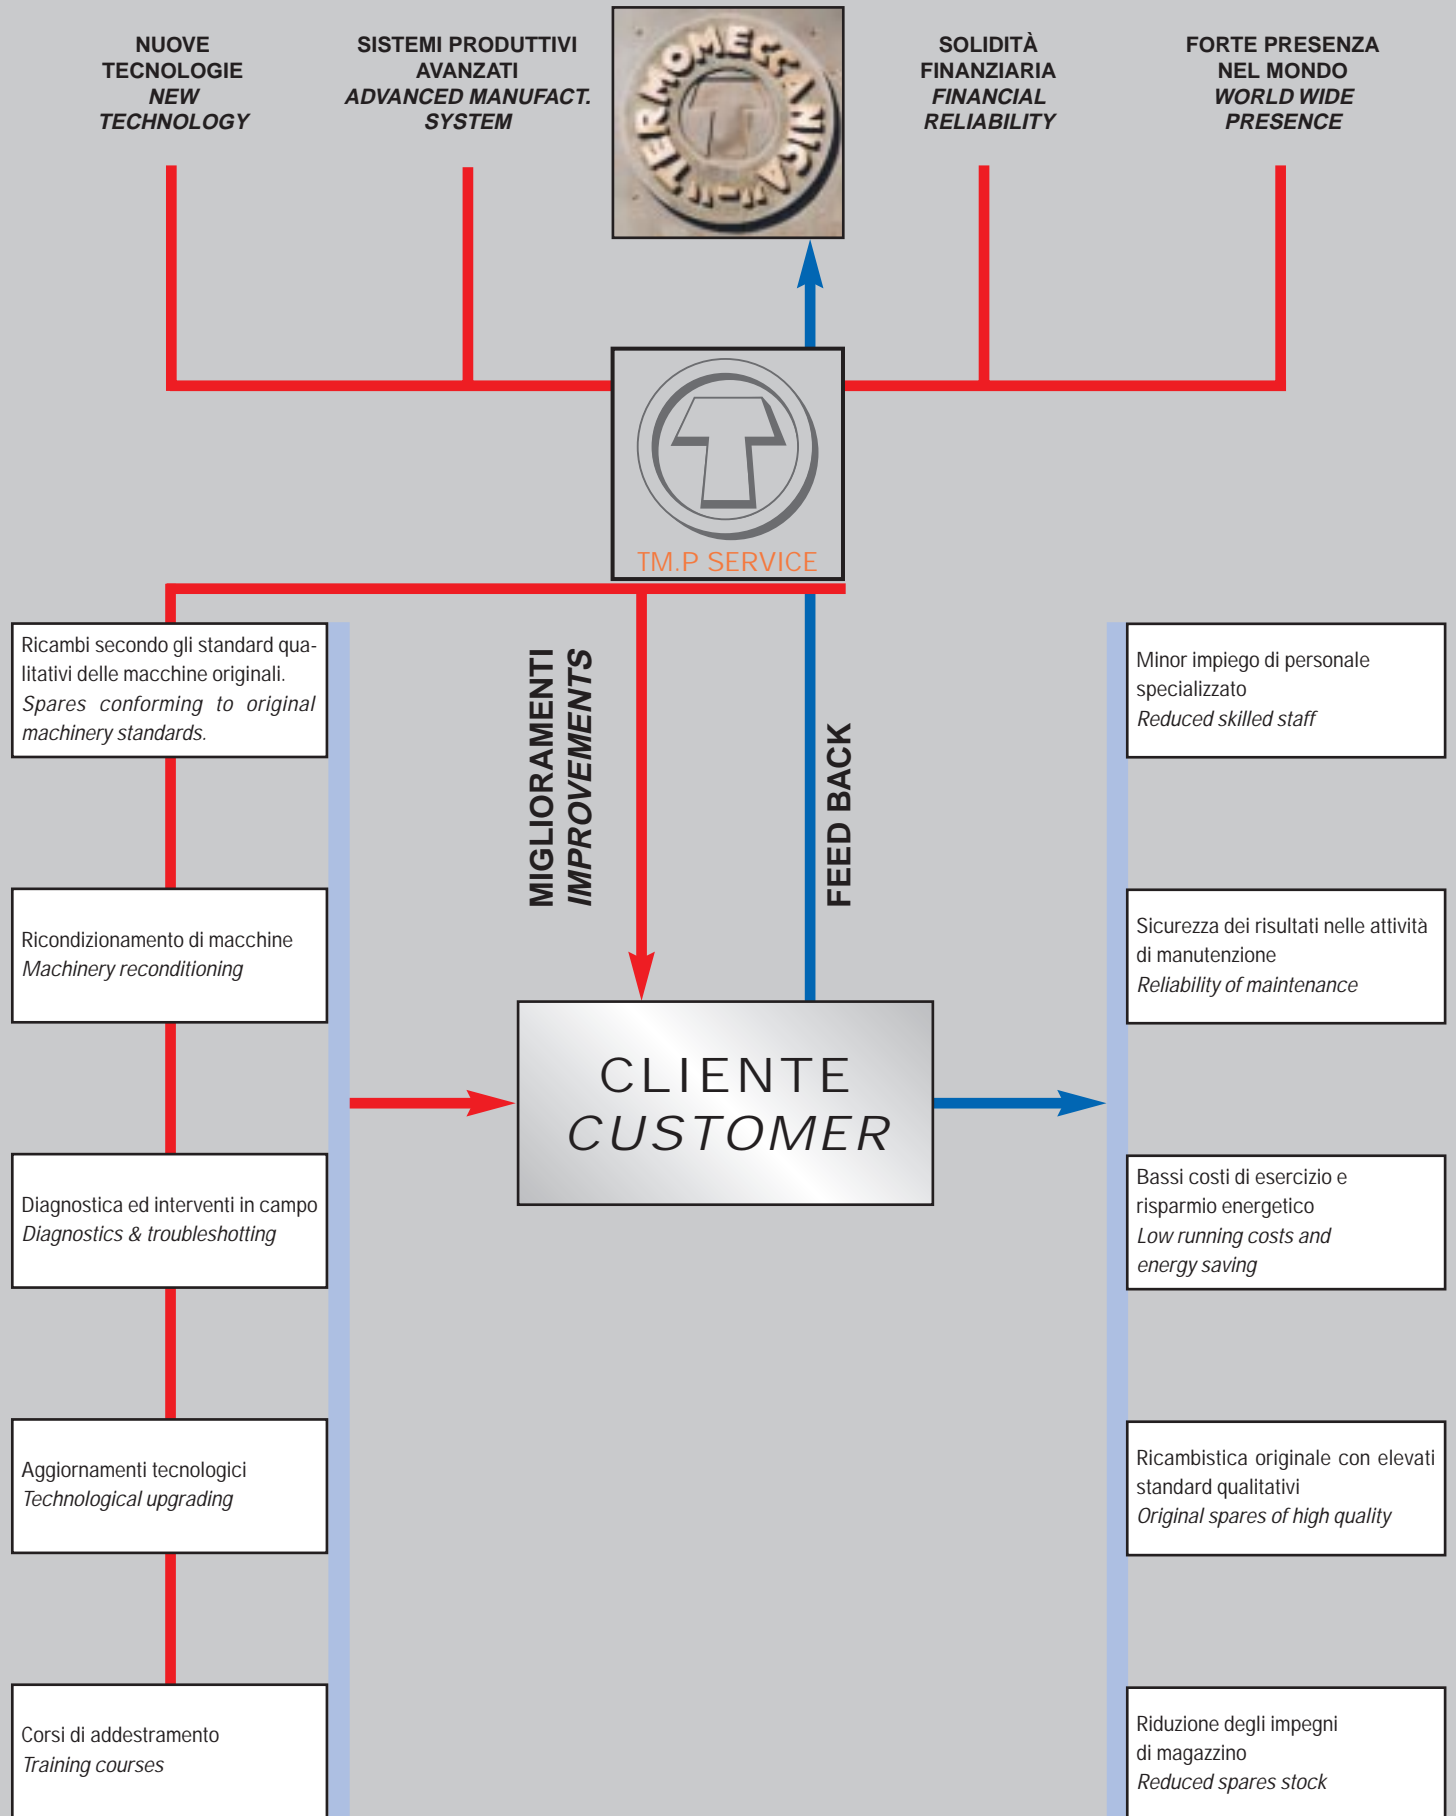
NUOVE TECNOLOGIE
*NEW TECHNOLOGY*

SISTEMI PRODUTTIVI AVANZATI
*ADVANCED MANUFACT. SYSTEM*

TERMOMECCANICA

SOLIDITÀ FINANZIARIA
*FINANCIAL RELIABILITY*

FORTE PRESENZA NEL MONDO
*WORLD WIDE PRESENCE*

TM.P SERVICE

Ricambi secondo gli standard qualitativi delle macchine originali.
*Spares conforming to original machinery standards.*

Ricondizionamento di macchine
*Machinery reconditioning*

Diagnostica ed interventi in campo
*Diagnostics & troubleshotting*

Aggiornamenti tecnologici
*Technological upgrading*

Corsi di addestramento
*Training courses*

MIGLIORAMENTI
*IMPROVEMENTS*

FEED BACK

CLIENTE
*CUSTOMER*

Minor impiego di personale specializzato
*Reduced skilled staff*

Sicurezza dei risultati nelle attività di manutenzione
*Reliability of maintenance*

Bassi costi di esercizio e risparmio energetico
*Low running costs and energy saving*

Ricambistica originale con elevati standard qualitativi
*Original spares of high quality*

Riduzione degli impegni di magazzino
*Reduced spares stock*